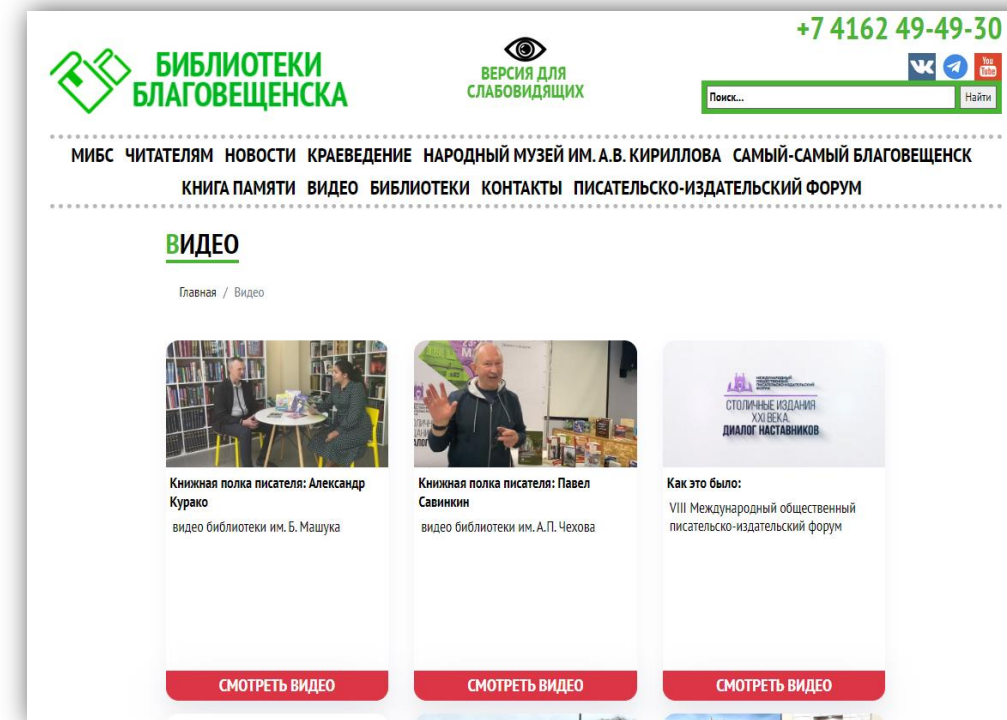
+7 4162 49-49-30

БИБЛИОТЕКИ БЛАГОВЕЩЕНСКА

ВЕРСИЯ ДЛЯ СЛАБОВИДЯЩИХ

You Tube

Поиск...

Найти

МИБС ЧИТАТЕЛЯМ НОВОСТИ КРАЕВЕДЕНИЕ НАРОДНЫЙ МУЗЕЙ ИМ. А.В. КИРИЛЛОВА САМЫЙ-САМЫЙ БЛАГОВЕЩЕНСК КНИГА ПАМЯТИ ВИДЕО БИБЛИОТЕКИ КОНТАКТЫ ПИСАТЕЛЬСКО-ИЗДАТЕЛЬСКИЙ ФОРУМ

ВИДЕО

Главная / Видео

Книжная полка писателя: Александр Курако

видео библиотеки им. Б. Машука

СМОТРЕТЬ ВИДЕО

Книжная полка писателя: Павел Савинкин

видео библиотеки им. А.П. Чехова

СМОТРЕТЬ ВИДЕО

СТОЛИЧНЫЕ ИЗДАНИЯ XXI ВЕКА ДИАЛОГ НАСТАВНИКОВ

Как это было:

VIII Международный общественный писательско-издательский форум

СМОТРЕТЬ ВИДЕО